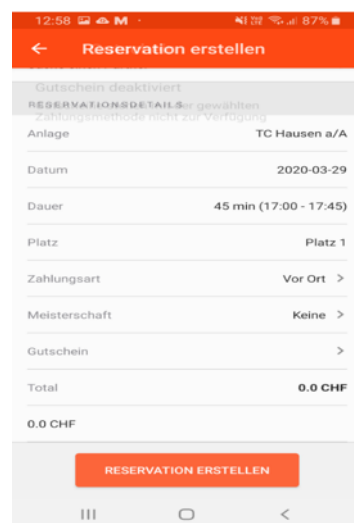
12:58 M · 87%

← Reservation erstellen

Gutschein deaktiviert

RESERVATIONSDETAILS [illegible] gewählten Zahlungsmethode nicht zur Verfügung

Anlage TC Hausen a/A

Datum 2020-03-29

Dauer 45 min (17:00 - 17:45)

Platz Platz 1

Zahlungsart Vor Ort >

Meisterschaft Keine >

Gutschein >

Total 0.0 CHF

0.0 CHF

RESERVATION ERSTELLEN